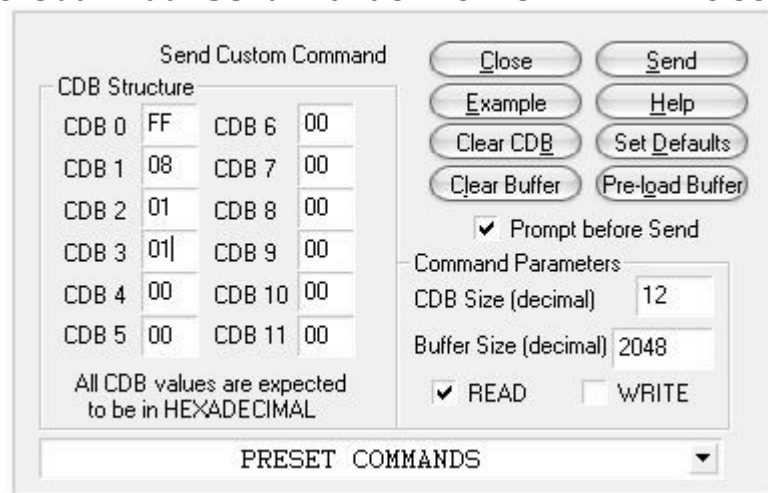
Send Custom Command

CDB Structure

| | | | |
|---|---|---|---|
| CDB 0 | FF | CDB 6 | 00 |
| CDB 1 | 08 | CDB 7 | 00 |
| CDB 2 | 01 | CDB 8 | 00 |
| CDB 3 | 01 | CDB 9 | 00 |
| CDB 4 | 00 | CDB 10 | 00 |
| CDB 5 | 00 | CDB 11 | 00 |

All CDB values are expected to be in HEXADECIMAL

Close
Send
Example
Help
Clear CDB
Set Defaults
Clear Buffer
Pre-load Buffer

Prompt before Send

Command Parameters

CDB Size (decimal) 12

Buffer Size (decimal) 2048

READ
WRITE

PRESET COMMANDS